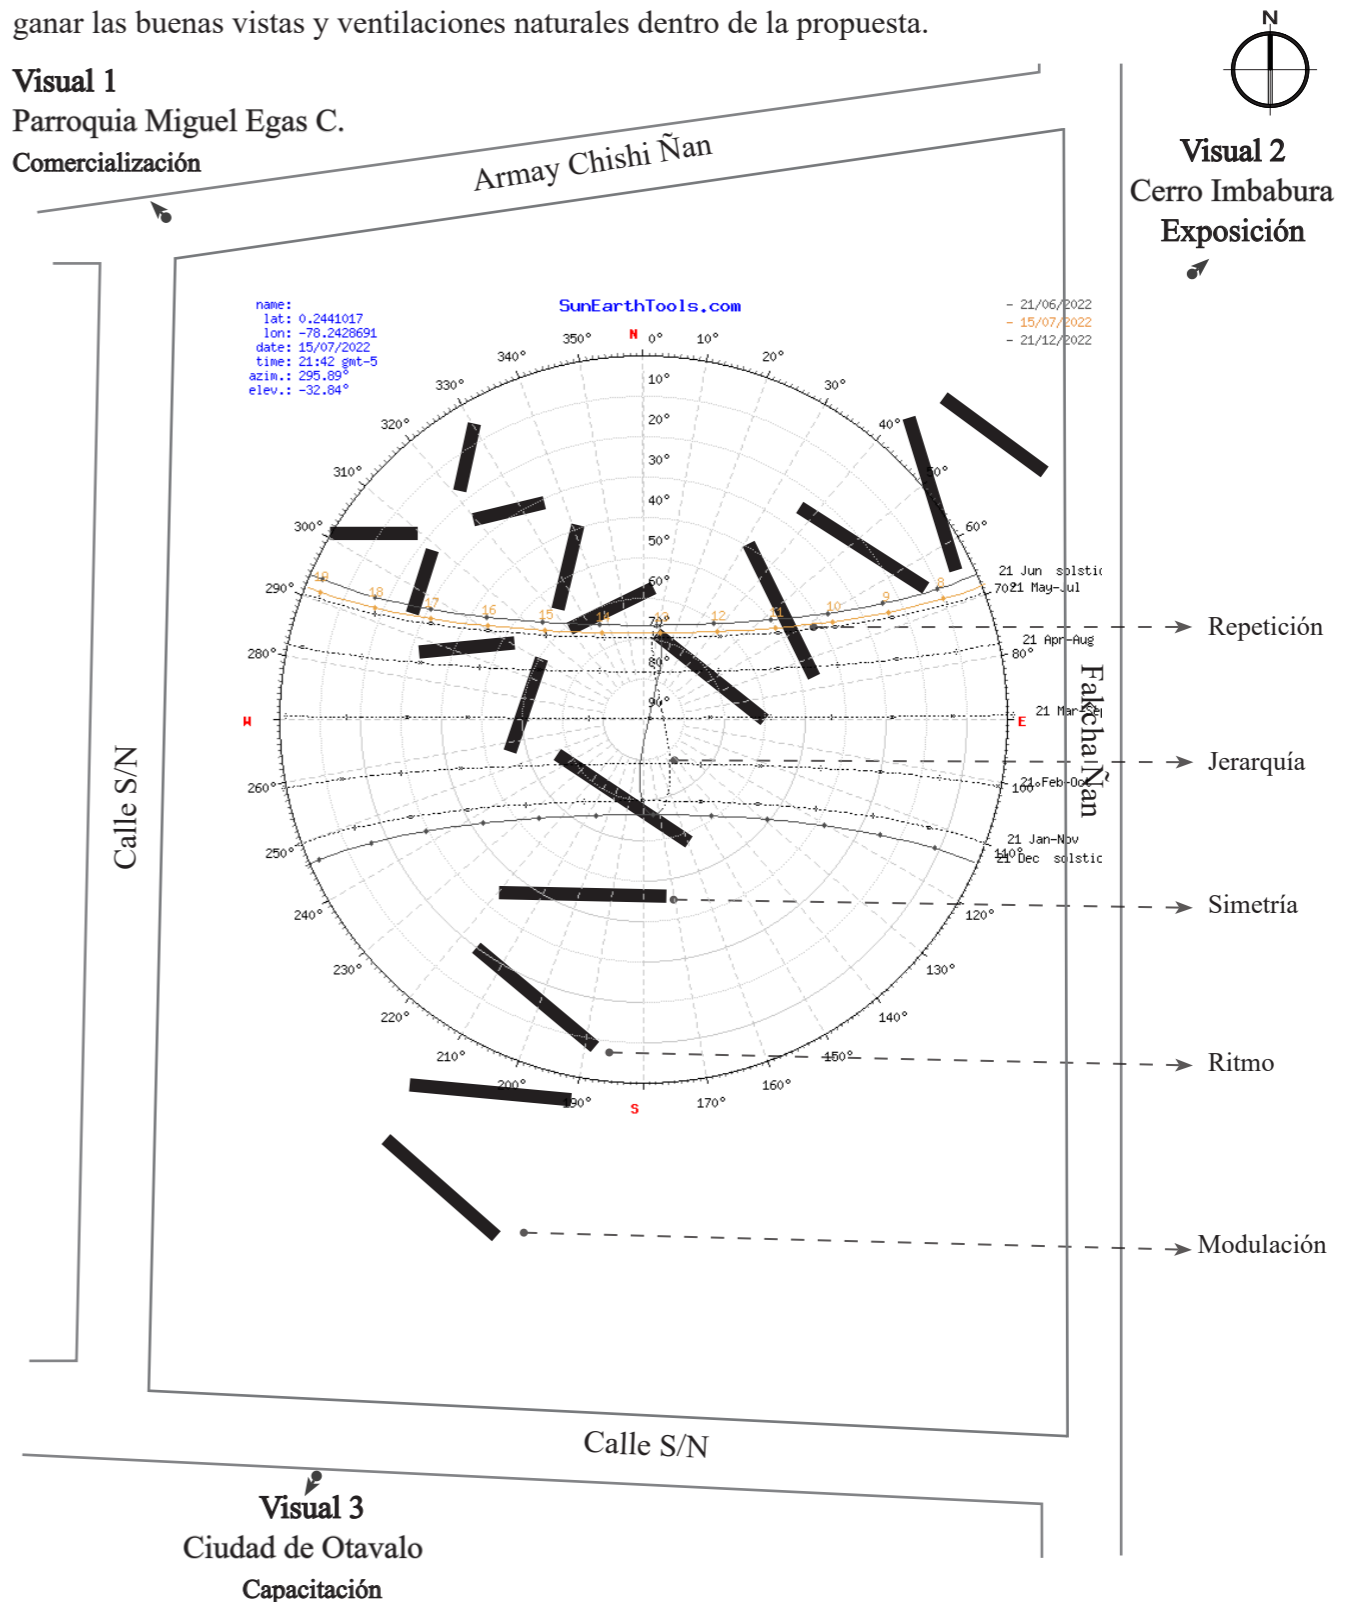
ganar las buenas vistas y ventilaciones naturales dentro de la propuesta.

Visual 1
Parroquia Miguel Egas C.
Comercialización

N

Visual 2
Cerro Imbabura
Exposición

Armay Chishi Ñan

name:
lat: 0.2441017
lon: -78.2428691
date: 15/07/2022
time: 21:42 gmt-5
azim.: 295.89°
elev.: -32.84°

SunEarthTools.com

- 21/06/2022
- 15/07/2022
- 21/12/2022

N 0° 10° 20° 30° 40° 50° 60° 70° 80° 90° 100° 110° 120° 130° 140° 150° 160° 170° S 190° 200° 210° 220° 230° 240° 250° 260° W 280° 290° 300° 310° 320° 330° 340° 350° E

10° 20° 30° 40° 50° 60° 70° 80° 90°

19 18 17 16 15 14 13 12 11 10 9 8

21 Jun solstic
21 May-Jul
21 Apr-Aug
21 Mar-Sep
21 Feb-Oct
21 Jan-Nov
21 Dec solstic

Falcha Ñan

Repetición
Jerarquía
Simetría
Ritmo
Modulación

Calle S/N

Calle S/N

Visual 3
Ciudad de Otavalo
Capacitación